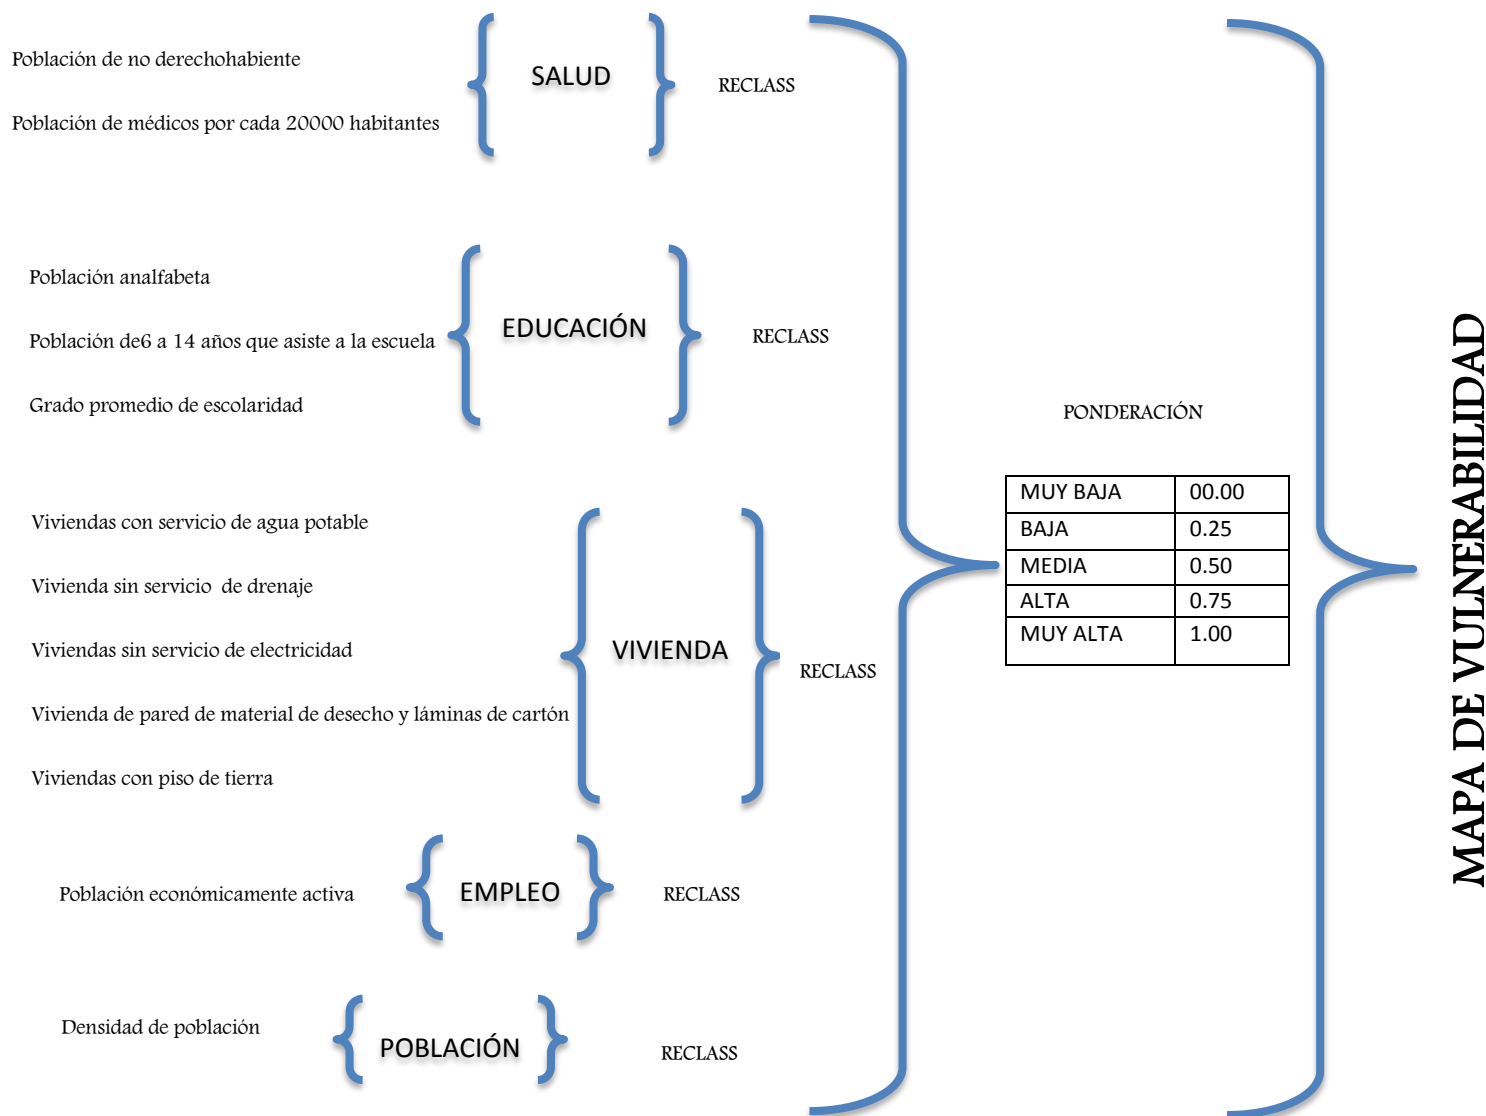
Población de no derechohabiente

Población de médicos por cada 20000 habitantes

SALUD

RECLASS

Población analfabeta

Población de6 a 14 años que asiste a la escuela

Grado promedio de escolaridad

EDUCACIÓN

RECLASS

Viviendas con servicio de agua potable

Vivienda sin servicio de drenaje

Viviendas sin servicio de electricidad

Vivienda de pared de material de desecho y láminas de cartón

Viviendas con piso de tierra

VIVIENDA

RECLASS

Población económicamente activa

EMPLEO

RECLASS

Densidad de población

POBLACIÓN

RECLASS

PONDERACIÓN

| MUY BAJA | 00.00 |
|---|---|
| BAJA | 0.25 |
| MEDIA | 0.50 |
| ALTA | 0.75 |
| MUY ALTA | 1.00 |

MAPA DE VULNERABILIDAD